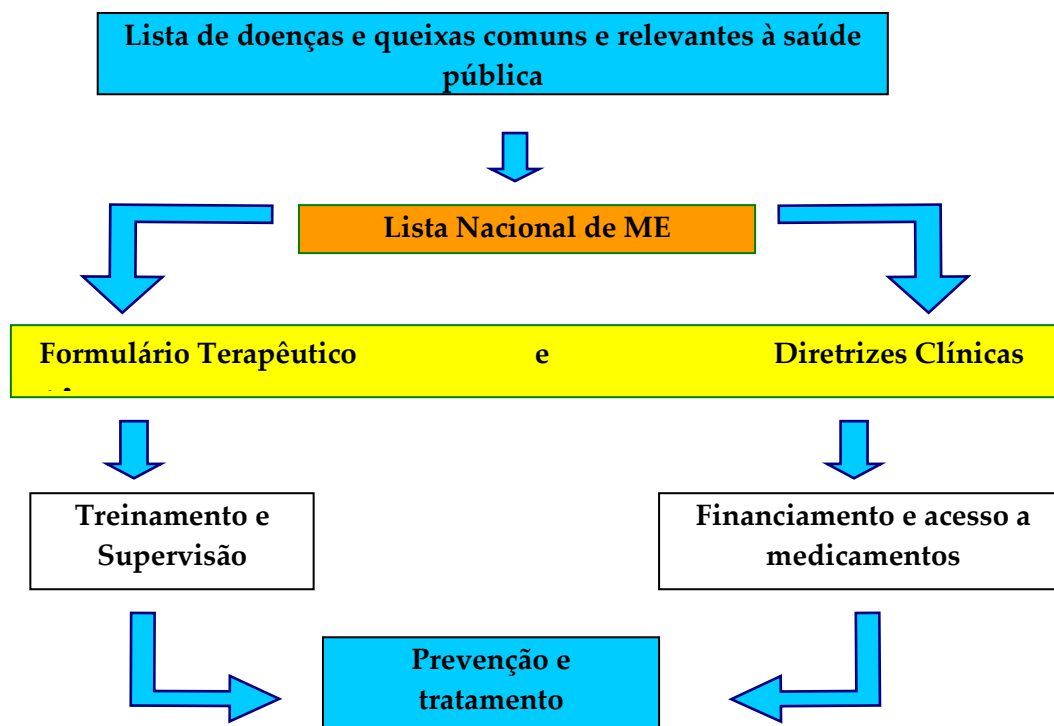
Lista de doenças e queixas comuns e relevantes à saúde pública

Lista Nacional de ME

Formulário Terapêutico e Diretrizes Clínicas

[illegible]

Treinamento e Supervisão

Financiamento e acesso a medicamentos

Prevenção e tratamento